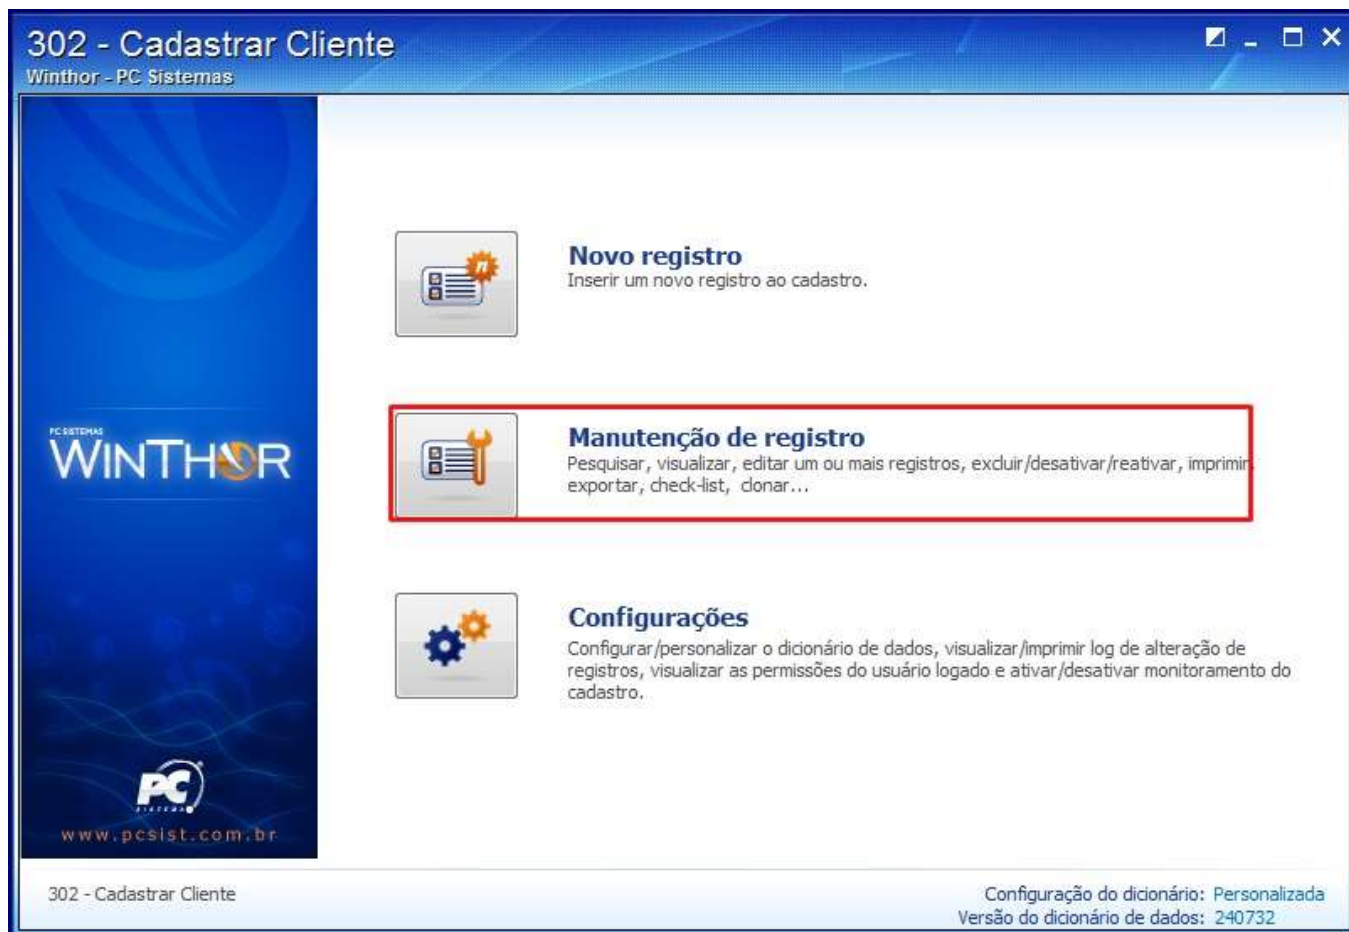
302 - Cadastrar Cliente
Winthor - PC Sistemas

PC SISTEMAS
WINTHOR

PC
SISTEMAS
www.pcsist.com.br

Novo registro
Inserir um novo registro ao cadastro.

Manutenção de registro
Pesquisar, visualizar, editar um ou mais registros, excluir/desativar/reativar, imprimir, exportar, check-list, clonar...

Configurações
Configurar/personalizar o dicionário de dados, visualizar/imprimir log de alteração de registros, visualizar as permissões do usuário logado e ativar/desativar monitoramento do cadastro.

302 - Cadastrar Cliente

Configuração do dicionário: Personalizada
Versão do dicionário de dados: 240732